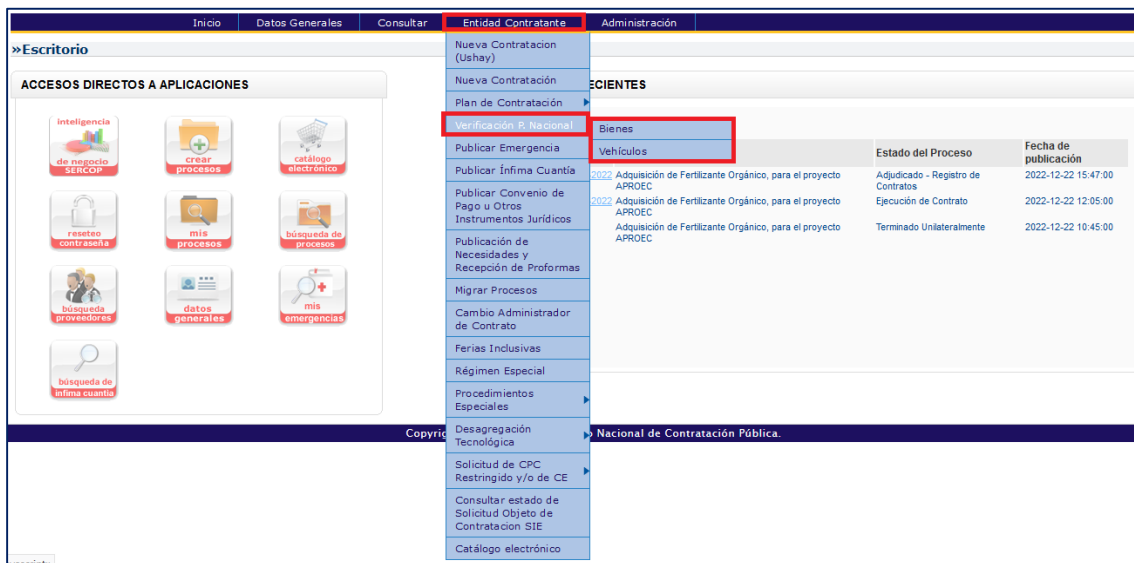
Inicio | Datos Generales | Consultar | Entidad Contratante | Administración

»Escritorio

ACCESOS DIRECTOS A APLICACIONES

inteligencia de negocio SERCOP
crear procesos
catálogo electrónico
reseteo contraseña
mis procesos
búsqueda de procesos
búsqueda proveedores
datos generales
mis emergencias
búsqueda de ínfima cuantía

Nueva Contratacion (Ushay)
Nueva Contratación
Plan de Contratación
Verificación P. Nacional
Publicar Emergencia
Publicar Ínfima Cuantía
Publicar Convenio de Pago u Otros Instrumentos Jurídicos
Publicación de Necesidades y Recepción de Proformas
Migrar Procesos
Cambio Administrador de Contrato
Ferias Inclusivas
Régimen Especial
Procedimientos Especiales
Desagregación Tecnológica
Solicitud de CPC Restringido y/o de CE
Consultar estado de Solicitud Objeto de Contratacion SIE
Catálogo electrónico

Bienes
Vehículos

ECIENTES

| | | Estado del Proceso | Fecha de publicación |
|---|---|---|---|
| 2022 | Adquisición de Fertilizante Orgánico, para el proyecto APROEC | Adjudicado - Registro de Contratos | 2022-12-22 15:47:00 |
| 2022 | Adquisición de Fertilizante Orgánico, para el proyecto APROEC | Ejecución de Contrato | 2022-12-22 12:05:00 |
| | Adquisición de Fertilizante Orgánico, para el proyecto APROEC | Terminado Unilateralmente | 2022-12-22 10:45:00 |

Copyrig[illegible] Nacional de Contratación Pública.